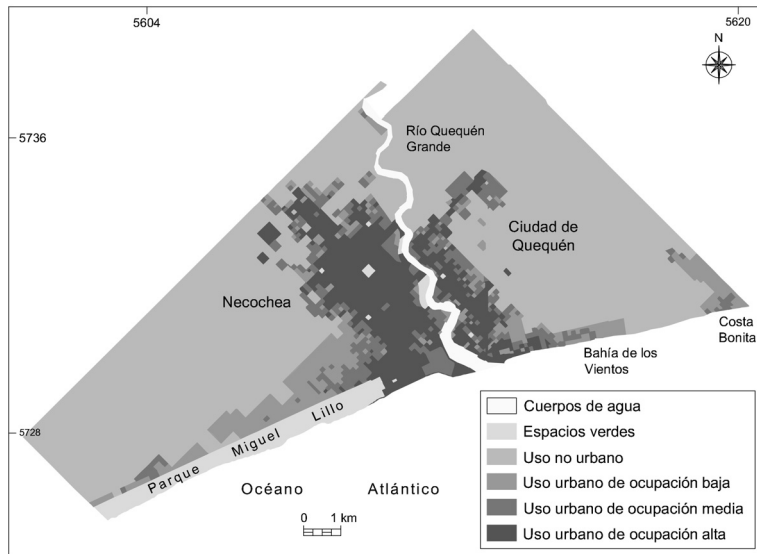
5604

5620

N

5736

5728

Río Quequén Grande

Ciudad de Quequén

Necochea

Costa Bonita

Bahía de los Vientos

Parque Miguel Lillo

Océano Atlántico

0 1 km

Cuerpos de agua
Espacios verdes
Uso no urbano
Uso urbano de ocupación baja
Uso urbano de ocupación media
Uso urbano de ocupación alta